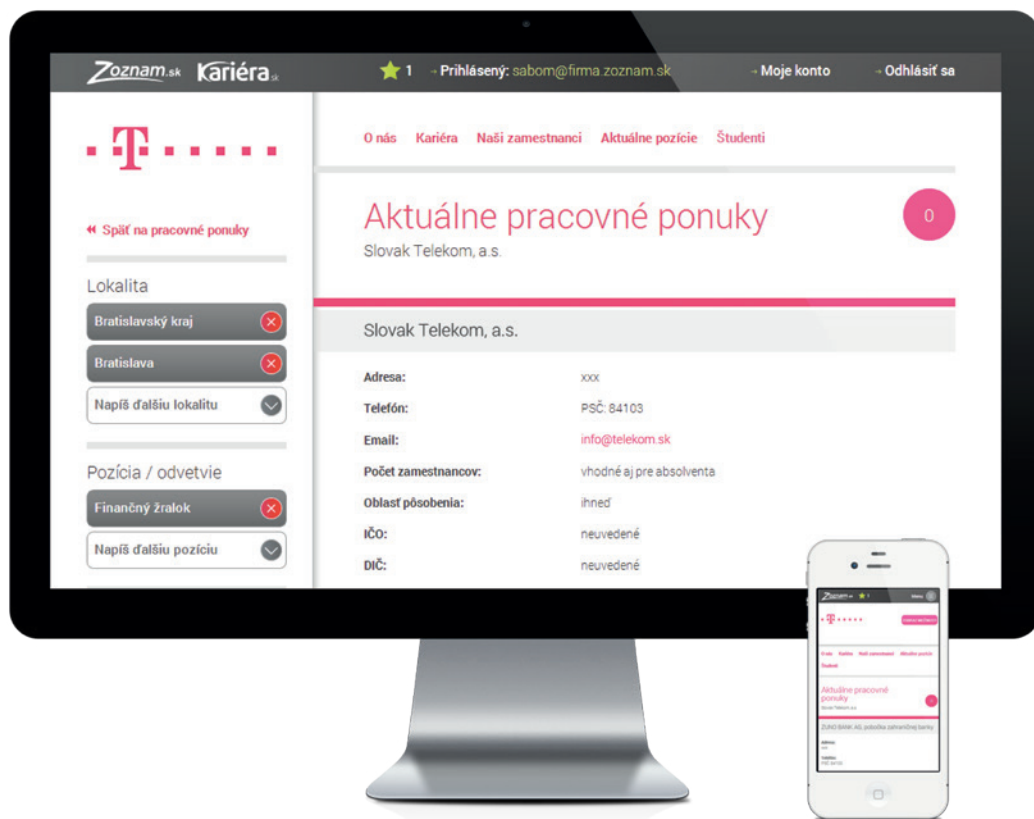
Zoznam.sk Kariéra.sk 1 Prihlásený: sabom@firma.zoznam.sk Moje konto Odhlásiť sa

O nás Kariéra Naši zamestnanci Aktuálne pozície Študenti

Aktuálne pracovné ponuky
Slovak Telekom, a.s.

0

Späť na pracovné ponuky

Lokalita
Bratislavský kraj
Bratislava
Napíš ďalšiu lokalitu

Pozícia / odvetvie
Finančný žralok
Napíš ďalšiu pozíciu

Slovak Telekom, a.s.

| | |
|---|---|
| Adresa: | xxx |
| Telefón: | PSČ: 84103 |
| Email: | info@telekom.sk |
| Počet zamestnancov: | vhodné aj pre absolventa |
| Oblasť pôsobenia: | ihneď |
| IČO: | neuvedené |
| DIČ: | neuvedené |

Zoznam.sk 1 Menu

Aktuálne pracovné ponuky

ZUNO BANK AG, pobočka zahraničnej banky

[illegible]